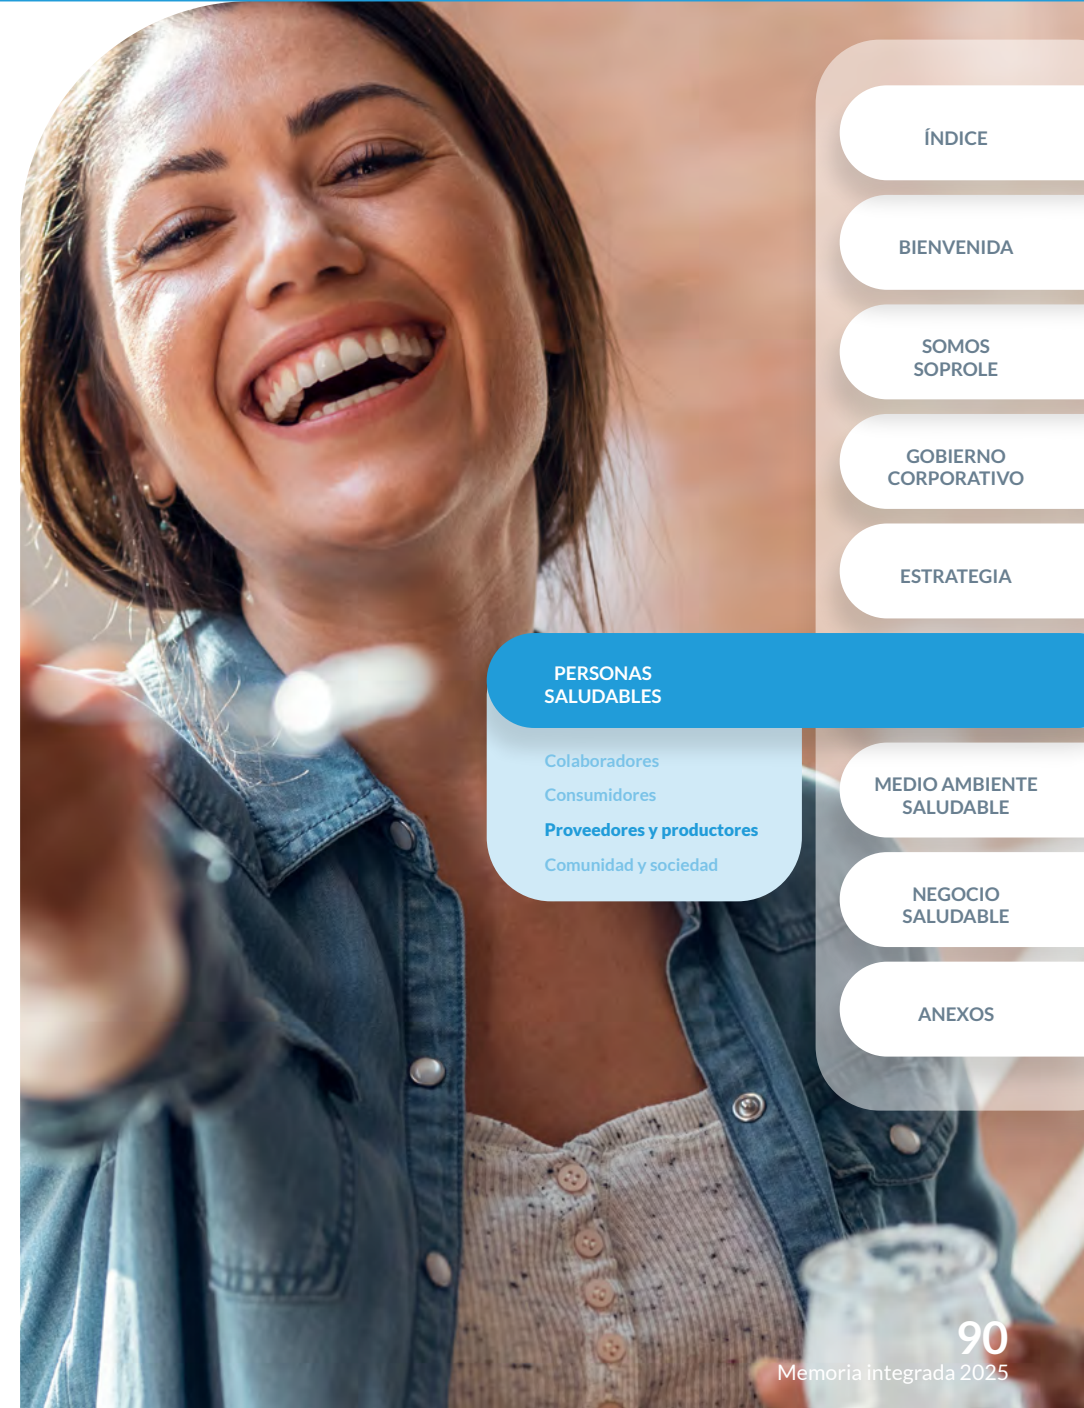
ÍNDICE

BIENVENIDA

SOMOS SOPROLE

GOBIERNO CORPORATIVO

ESTRATEGIA

PERSONAS SALUDABLES

Colaboradores

Consumidores

Proveedores y productores

Comunidad y sociedad

MEDIO AMBIENTE SALUDABLE

NEGOCIO SALUDABLE

ANEXOS

90
Memoria integrada 2025